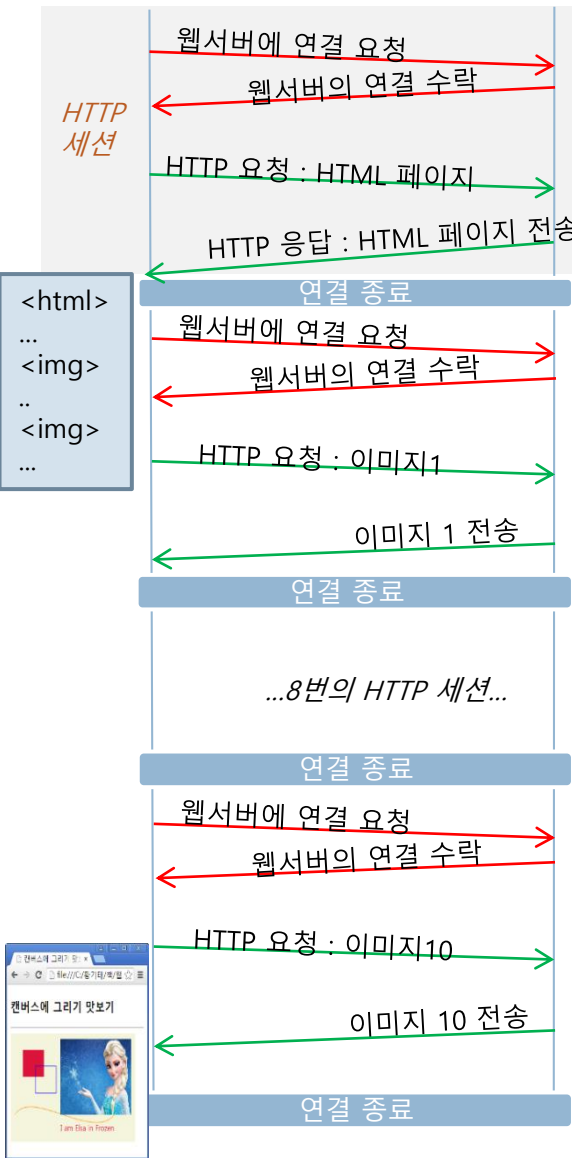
HTTP 세션

웹서버에 연결 요청

웹서버의 연결 수락

HTTP 요청 : HTML 페이지

HTTP 응답 : HTML 페이지 전송

연결 종료

<html>
...
<img>
..
<img>
...

웹서버에 연결 요청

웹서버의 연결 수락

HTTP 요청 : 이미지1

이미지 1 전송

연결 종료

...8번의 HTTP 세션...

연결 종료

웹서버에 연결 요청

웹서버의 연결 수락

HTTP 요청 : 이미지10

이미지 10 전송

연결 종료

캔버스에 그리기 맛

file:///C:/동기화/하/웹

캔버스에 그리기 맛보기

I am Elsa in Frozen